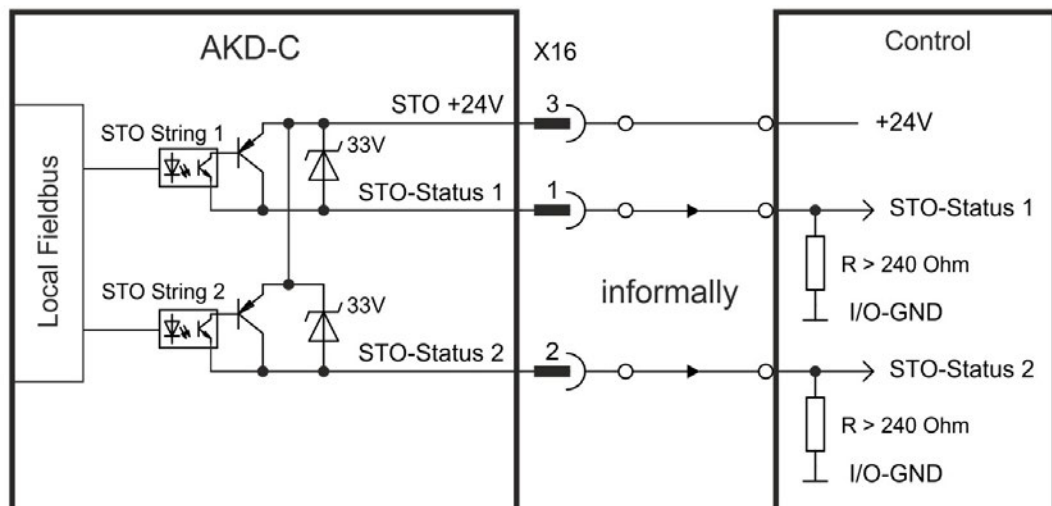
AKD-C

X16

Control

Local Fieldbus

STO String 1

33V

STO +24V

3

+24V

STO-Status 1

1

STO-Status 1

R > 240 Ohm

I/O-GND

STO String 2

33V

informally

STO-Status 2

2

STO-Status 2

R > 240 Ohm

I/O-GND